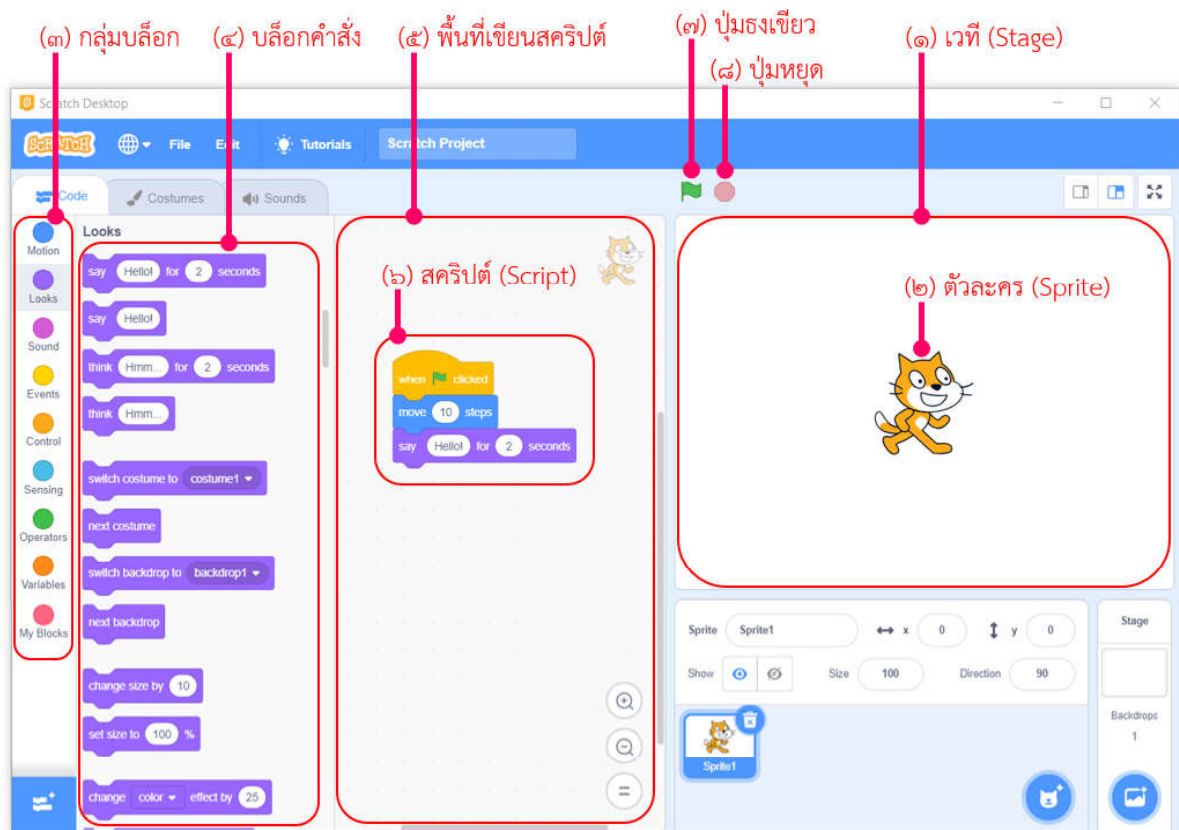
(๓) กลุ่มบล็อก (๔) บล็อกคำสั่ง (๕) พื้นที่เขียนสคริปต์ (๗) ปุ่มธงเขียว (๘) ปุ่มหยุด (๑) เวที (Stage)

Scratch Desktop

Scratch File Edit Tutorials Scratch Project

Code Costumes Sounds

Motion
Looks
Sound
Events
Control
Sensing
Operators
Variables
My Blocks

Looks

say Hello! for 2 seconds
say Hello!
think Hmm... for 2 seconds
think Hmm...
switch costume to costume1
next costume
switch backdrop to backdrop1
next backdrop
change size by 10
set size to 100 %
change color effect by 25

(๖) สคริปต์ (Script)

when clicked
move 10 steps
say Hello! for 2 seconds

(๒) ตัวละคร (Sprite)

Sprite Sprite1 x 0 y 0
Show Size 100 Direction 90

Sprite1

Stage
Backdrops
1